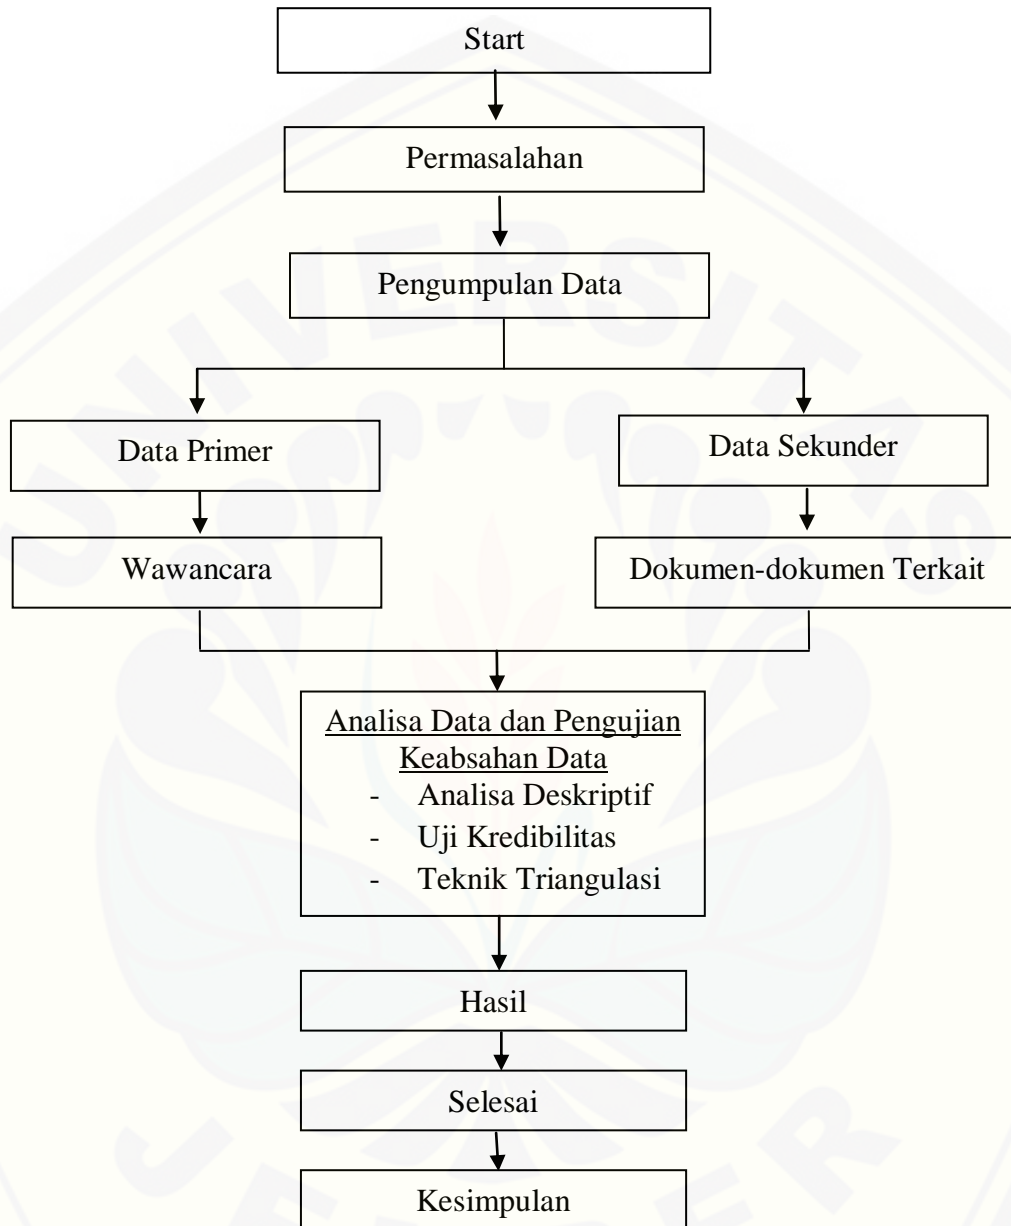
Start

Permasalahan

Pengumpulan Data

Data Primer

Wawancara

Data Sekunder

Dokumen-dokumen Terkait

Analisa Data dan Pengujian Keabsahan Data
- Analisa Deskriptif
- Uji Kredibilitas
- Teknik Triangulasi

Hasil

Selesai

Kesimpulan